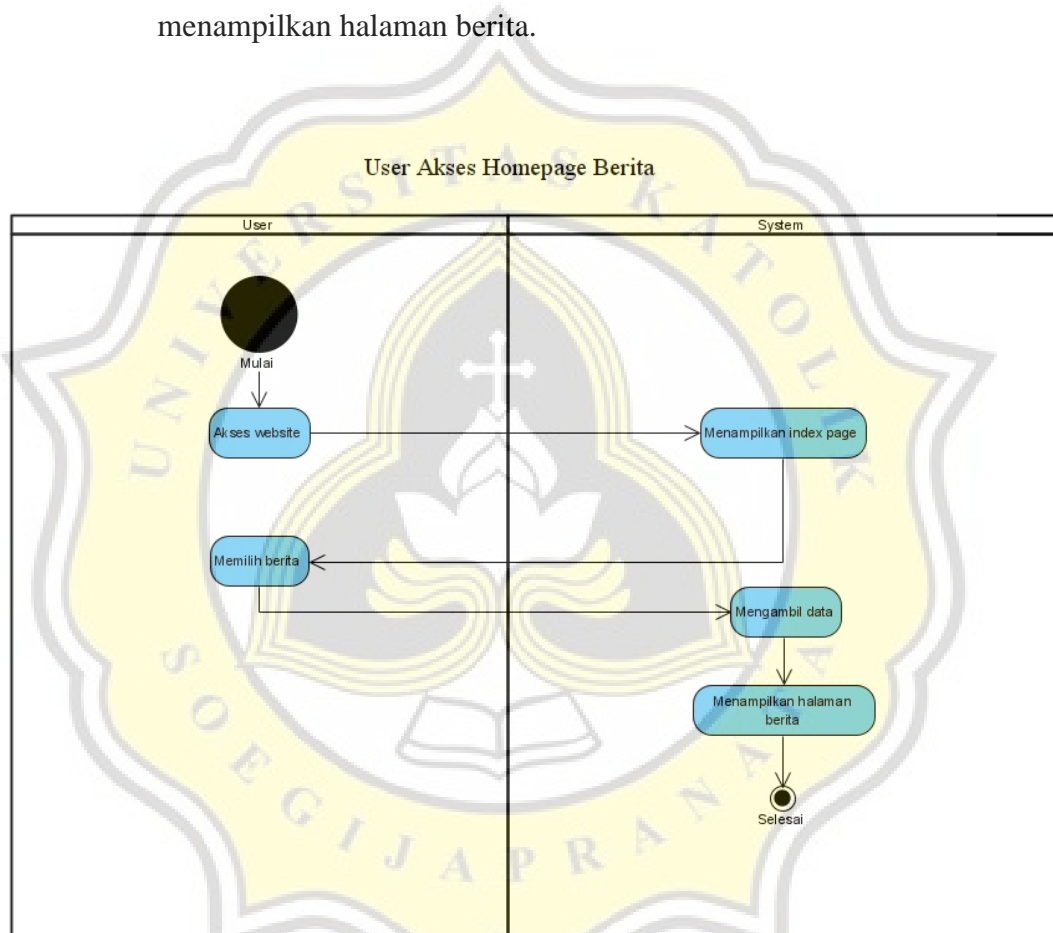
menampilkan halaman berita.

User Akses Homepage Berita

User

System

Mulai

Akses website

Menampilkan index page

Memilih berita

Mengambil data

Menampilkan halaman berita

Selesai

UNIVERSITAS KATOLIK SOEGIJAPRANATA